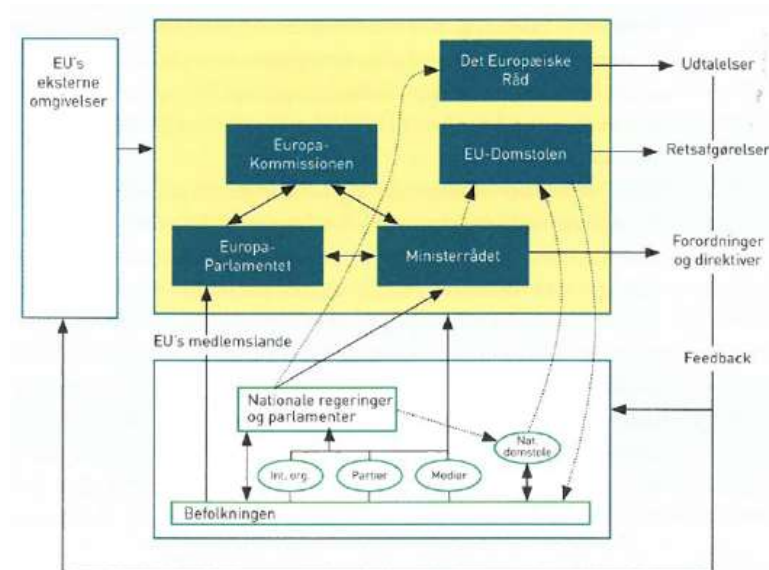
EU's eksterne omgivelser

Det Europæiske Råd

Udtalelser

Europa-Kommissionen

EU-Domstolen

Retsafgørelser

Europa-Parlamentet

Ministerrådet

Forordninger og direktiver

EU's medlemslande

Feedback

Nationale regeringer og parlamenter

Nat. domstole

Int. org.

Partier

Medier

Befolkningen